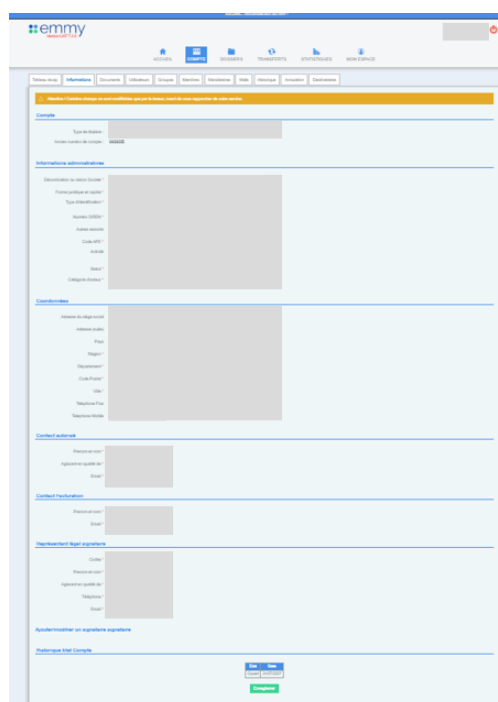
emmy

ACCUEIL COMPTE DOSSIERS TRANSFERTS STATISTIQUES MON ESPACE

Tableau de sy Informations Documents Utilisateurs Groupes Membres Mandataires Mails Historique Annulation Destinataires

Attention ! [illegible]

Compte

Type de titulaire
Ancien numéro de compte

Informations administratives

Dénomination ou raison Sociale *
Forme juridique et capital *
Type d'identification *
Numéro SIREN *
Autres besoins
Code APE *
Activité
Statut *
Catégorie d'acteur *

Coordonnées

Adresse du siège social
Adresse suite
Pays
Région *
Département *
Code Postal *
Ville *
Téléphone Fixe
Téléphone Mobile

Contact autorisé

Prénom et nom *
Agissant en qualité de *
Email *

Contact Facturation

Prénom et nom *
Email *

Représentant légal signataire

Civilité *
Prénom et nom *
Agissant en qualité de *
Téléphone *
Email *

Ajouter/modifier un signataire signataire

Historique Mail Compte

| Etat | Date |
|---|---|
| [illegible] | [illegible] |

Enregistrer